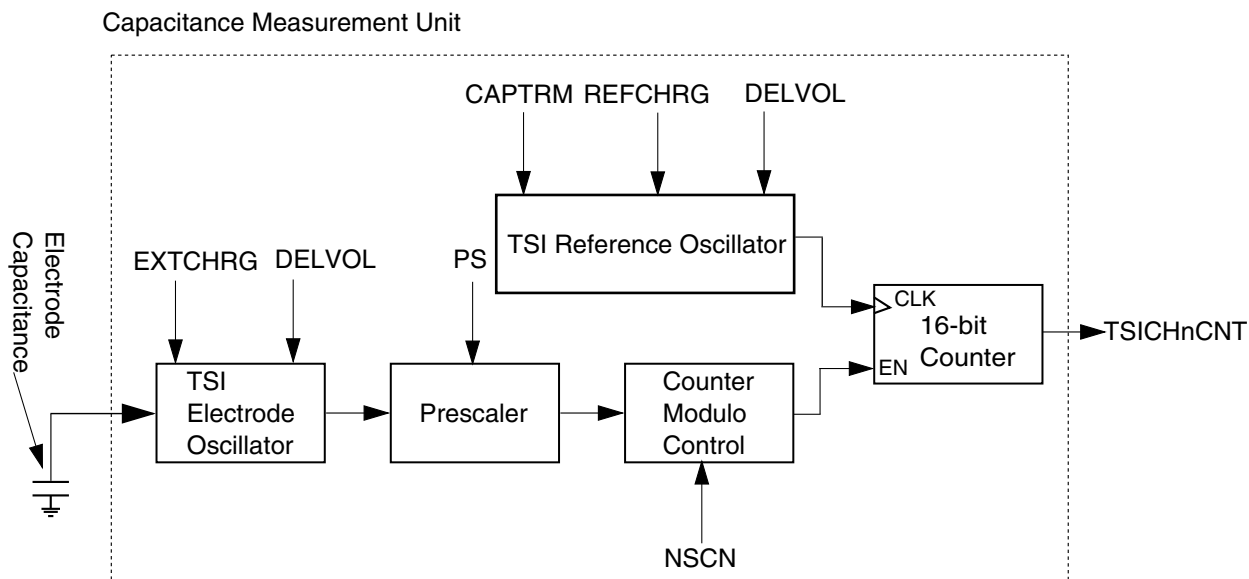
Capacitance Measurement Unit

CAPTRM REFCHRG DELVOL

TSI Reference Oscillator

Electrode Capacitance

EXTCHRG DELVOL

PS

CLK
16-bit
Counter
EN

TSICHnCNT

TSI Electrode Oscillator

Prescaler

Counter Modulo Control

NSCN